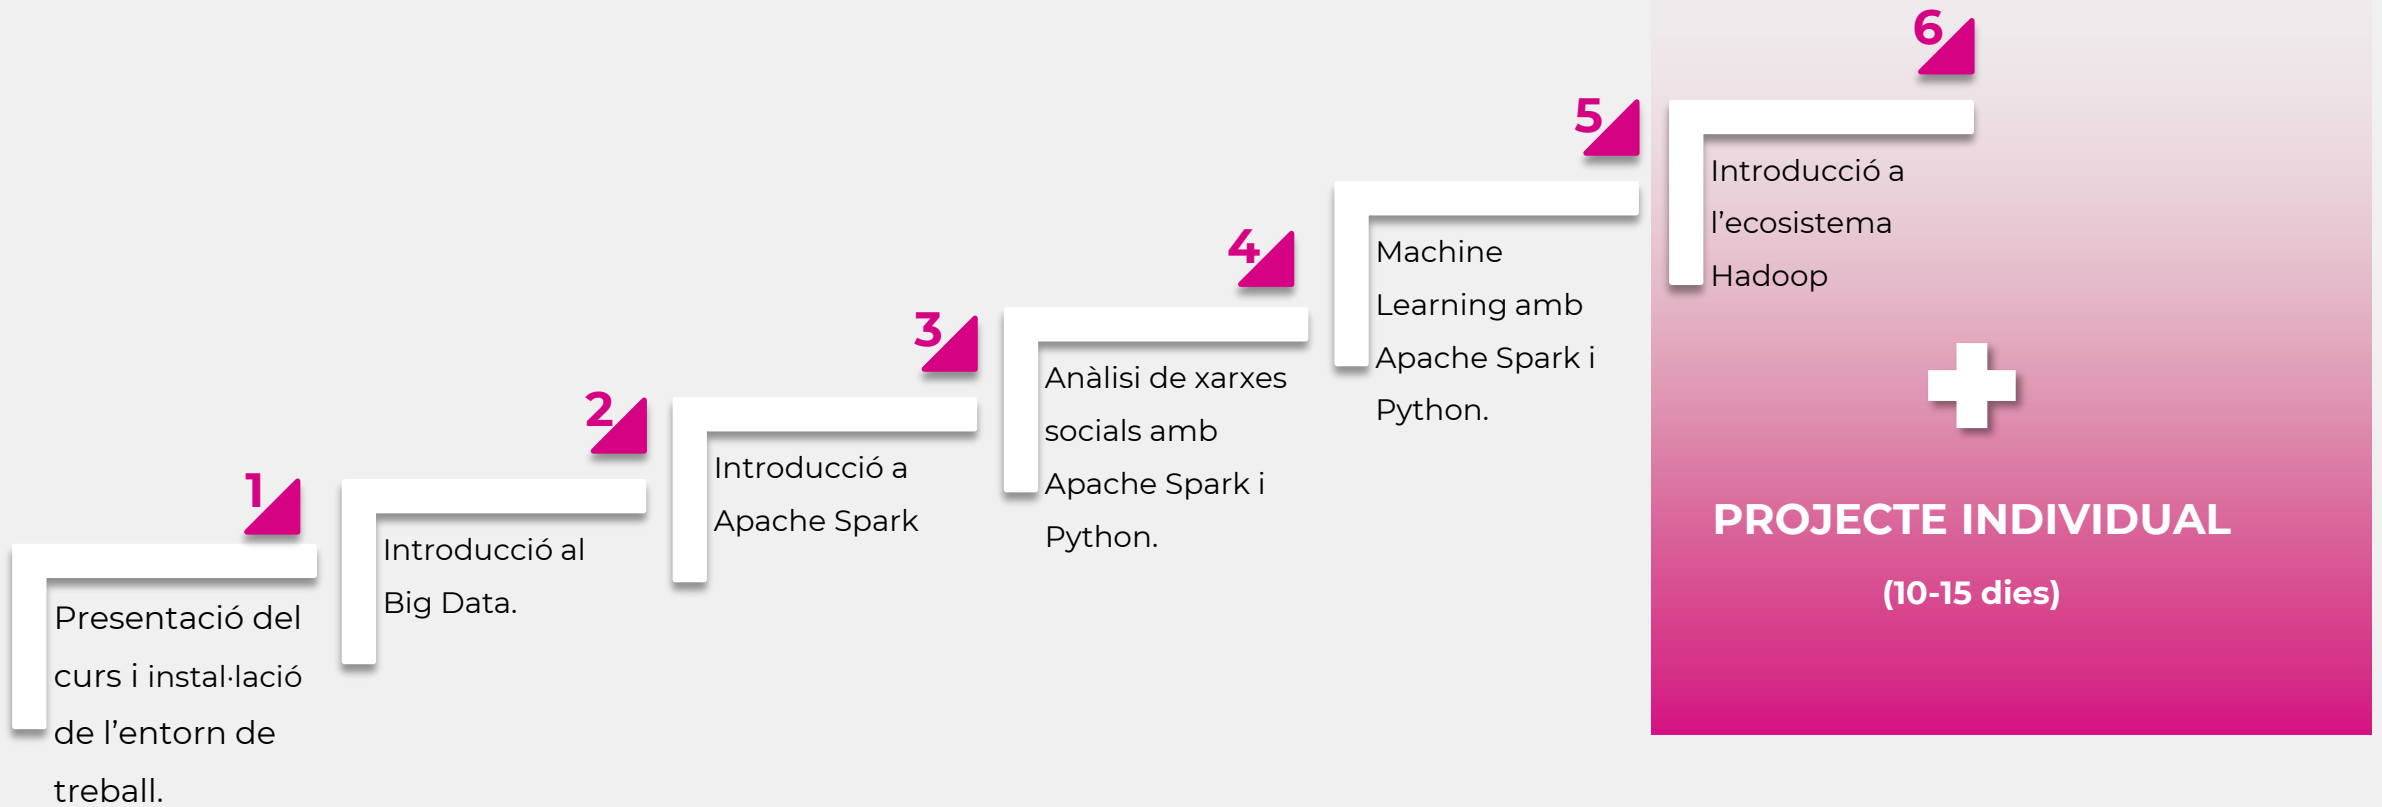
1

Presentació del curs i instal·lació de l’entorn de treball.

2

Introducció al Big Data.

3

Introducció a Apache Spark

4

Anàlisi de xarxes socials amb Apache Spark i Python.

5

Machine Learning amb Apache Spark i Python.

6

Introducció a l’ecosistema Hadoop

PROJECTE INDIVIDUAL

(10-15 dies)